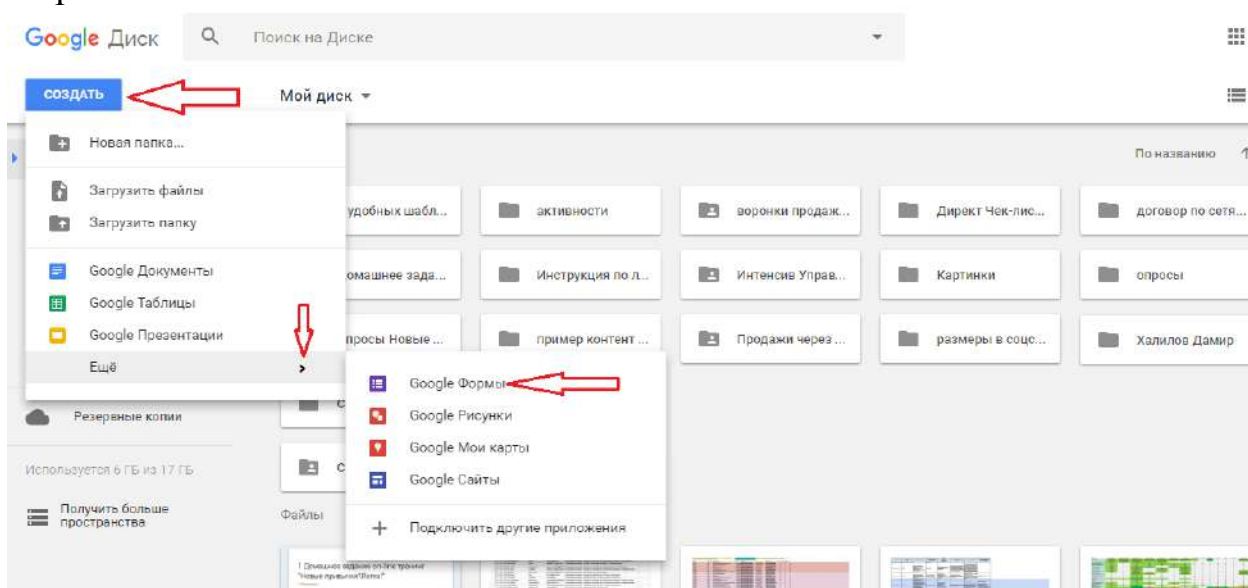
Google Диск

Поиск на Диске

СОЗДАТЬ

Мой диск

Новая папка...

Загрузить файлы

Загрузить папку

Google Документы

Google Таблицы

Google Презентации

Ещё

По названию

удобных шабл...

активности

воронки продаж...

Директ Чек-лис...

договор по сетя...

омашнее зада...

Инструкция по л...

Интенсив Управ...

Картинки

опросы

просы Новые ...

пример контент ...

Продажи через ...

размеры в соц...

Халилов Дамир

Google Формы

Google Рисунки

Google Мои карты

Google Сайты

Подключить другие приложения

Резервные копии

Используется 6 ГБ из 17 ГБ

Получить больше пространства

Файлы